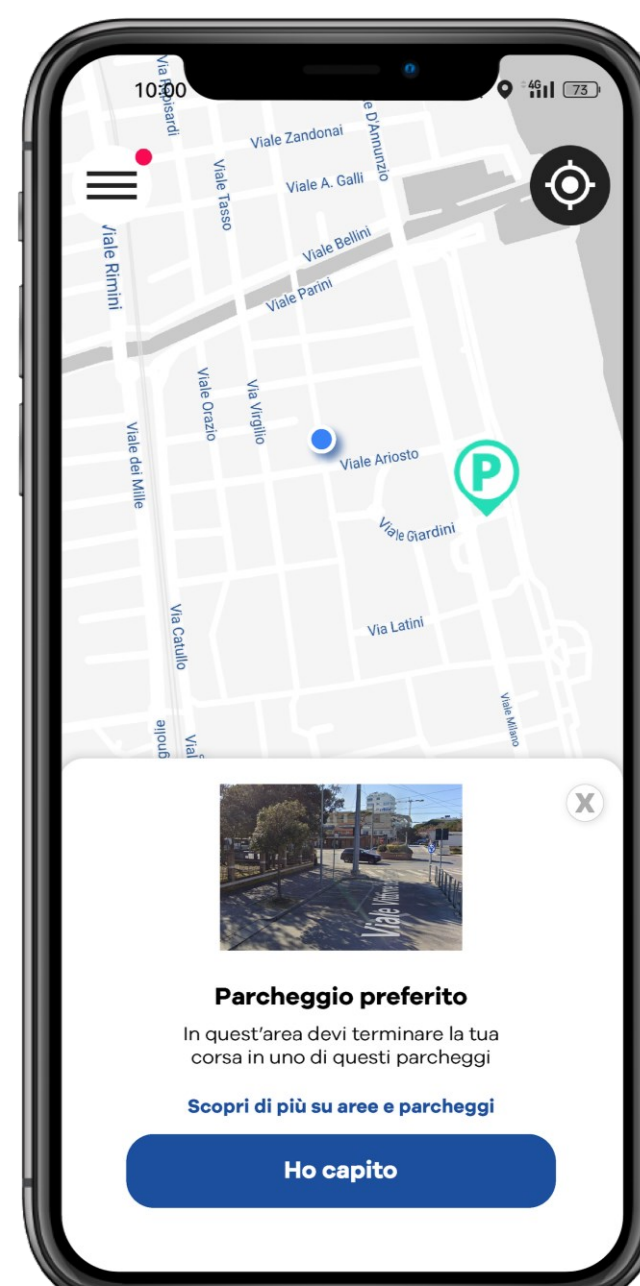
10:00

4G 73

Via Rapisardi

Viale Zandonai

Viale D'Annunzio

Viale A. Galli

Viale Tasso

Viale Rimini

Viale Bellini

Viale Parini

Viale Orazio

Via Virgilio

Viale dei Mille

Viale Ariosto

P

Viale Giardini

Via Latini

Via Catullo

Viale Milano

X

Viale

Parcheggio preferito

In quest'area devi terminare la tua corsa in uno di questi parcheggi

Scopri di più su aree e parcheggi

Ho capito